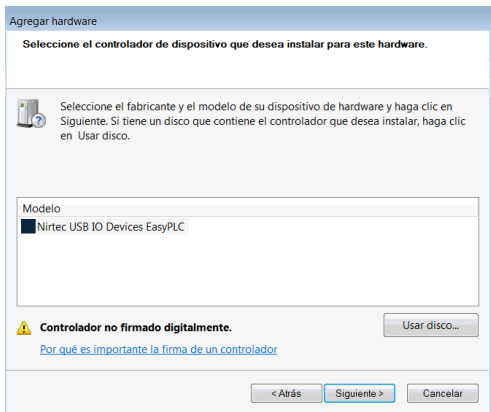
Agregar hardware

Seleccione el controlador de dispositivo que desea instalar para este hardware.

Seleccione el fabricante y el modelo de su dispositivo de hardware y haga clic en Siguiente. Si tiene un disco que contiene el controlador que desea instalar, haga clic en Usar disco.

Modelo
Nirtec USB IO Devices EasyPLC

Controlador no firmado digitalmente.

Usar disco...

Por qué es importante la firma de un controlador

< Atrás
Siguiente >
Cancelar